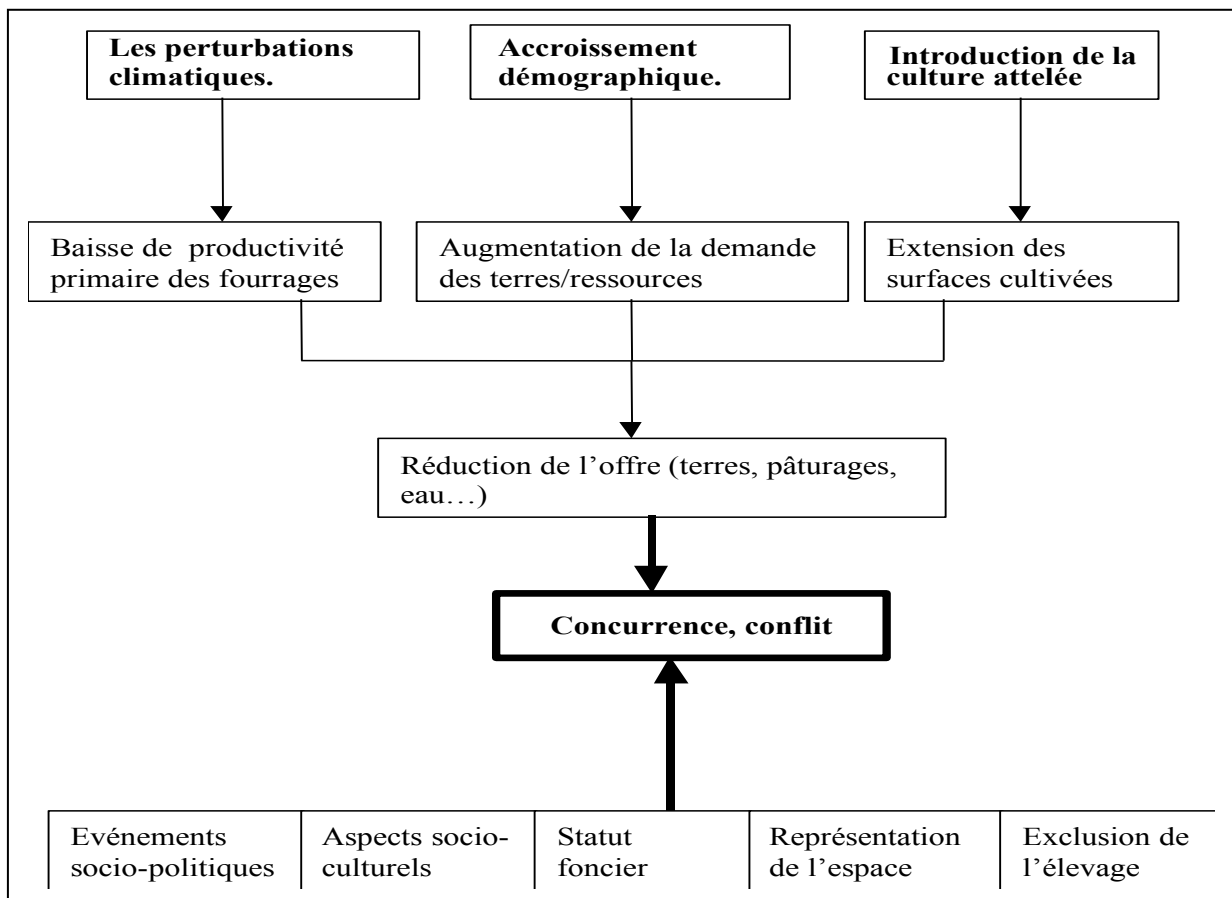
**Les perturbations climatiques.**

**Accroissement démographique.**

**Introduction de la culture attelée**

Baisse de productivité primaire des fourrages

Augmentation de la demande des terres/ressources

Extension des surfaces cultivées

Réduction de l'offre (terres, pâturages, eau…)

**Concurrence, conflit**

| Evénements socio-politiques | Aspects socio-culturels | Statut foncier | Représentation de l'espace | Exclusion de l'élevage |
|---|---|---|---|---|